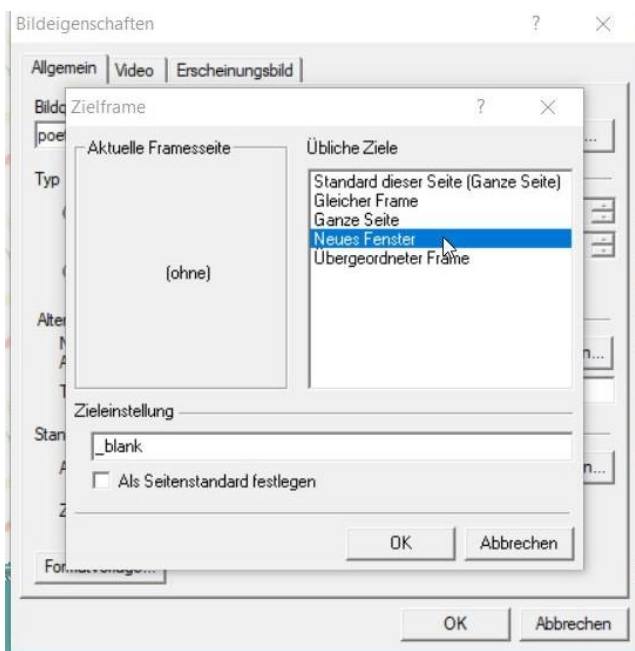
Bildeigenschaften

?

Allgemein | Video | Erscheinungsbild

Bildd

poet

Typ

Alter

N

A

T

Stan

A

Z

Fo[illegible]

Zielframe

?

Aktuelle Framesseite

(ohne)

Übliche Ziele

Standard dieser Seite (Ganze Seite)
Gleicher Frame
Ganze Seite
Neues Fenster
Übergeordneter Frame

Zieleinstellung

_blank

Als Seitenstandard festlegen

OK

Abbrechen

n...

n...

OK

Abbrechen